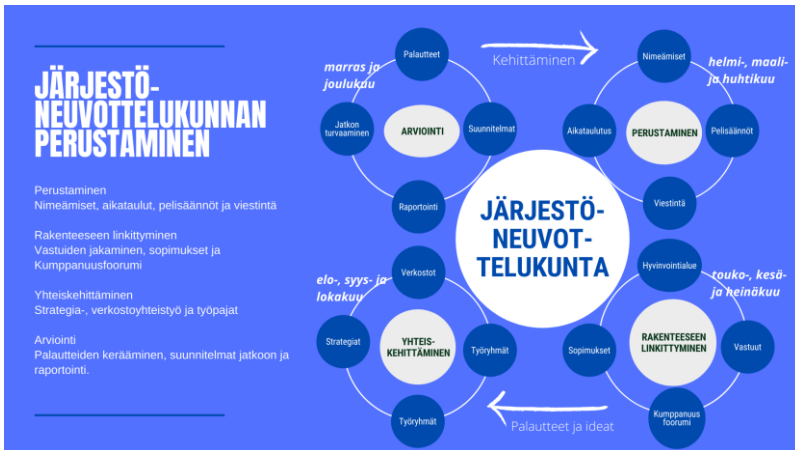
JÄRJESTÖ-NEUVOTTELUKUNNAN PERUSTAMINEN

Perustaminen
Nimeämiset, aikataulut, pelisäännöt ja viestintä

Rakenteeseen linkittyminen
Vastuiden jakaminen, sopimukset ja Kumppanuusfoorumi

Yhteiskehittäminen
Strategia-, verkostoyhteistyö ja työpajat

Arviointi
Palautteiden kerääminen, suunnitelmat jatkoon ja raportointi.

marras ja joulukuu

Palautteet
Jatkon turvaaminen
ARVIOINTI
Suunnitelmat
Raportointi

Kehittäminen

helmi-, maali- ja huhtikuu

Nimeämiset
Aikataulutus
PERUSTAMINEN
Pelisäännöt
Viestintä

JÄRJESTÖ-NEUVOT-TELUKUNTA

elo-, syys- ja lokakuu

Verkostot
Strategiat
YHTEIS-KEHITTÄMINEN
Työryhmät
Työryhmät

touko-, kesä- ja heinäkuu

Hyvinvointialue
Sopimukset
RAKENTEESEEN LINKITTYMINEN
Vastuut
Kumppanuus foorumi

Palautteet ja ideat